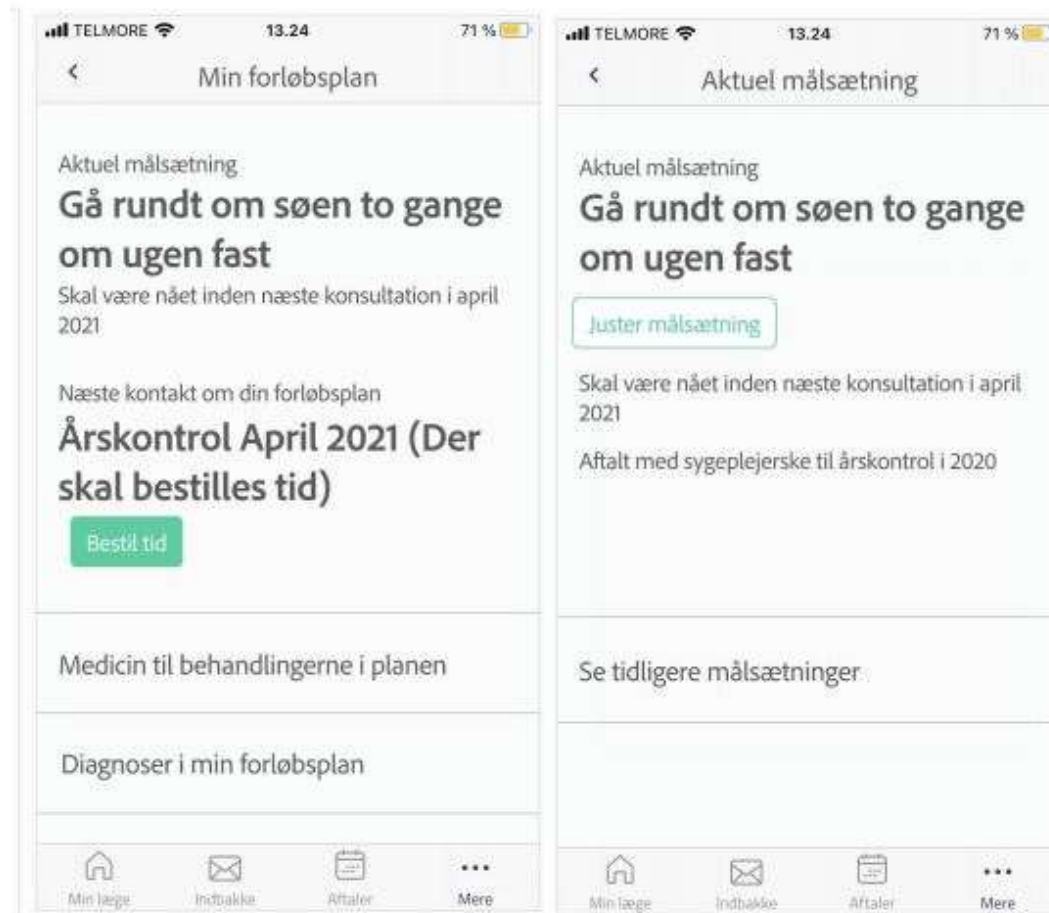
TELMORE 13.24 71 %

<

Min forløbsplan

Aktuel målsætning

Gå rundt om søen to gange om ugen fast

Skal være nået inden næste konsultation i april 2021

Næste kontakt om din forløbsplan

Årskontrol April 2021 (Der skal bestilles tid)

Bestil tid

Medicin til behandlingerne i planen

Diagnoser i min forløbsplan

Min læge Indbakke Aftaler Mere

TELMORE 13.24 71 %

<

Aktuel målsætning

Aktuel målsætning

Gå rundt om søen to gange om ugen fast

Juster målsætning

Skal være nået inden næste konsultation i april 2021

Aftalt med sygeplejerske til årskontrol i 2020

Se tidligere målsætninger

Min læge Indbakke Aftaler Mere